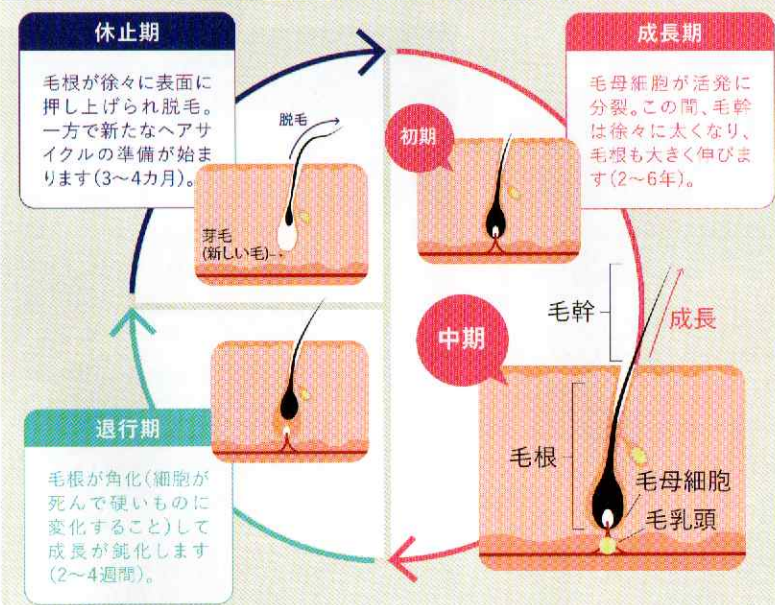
休止期

毛根が徐々に表面に押し上げられ脱毛。一方で新たなヘアサイクルの準備が始まります(3~4カ月)。

脱毛

芽毛
(新しい毛)

成長期

毛母細胞が活発に分裂。この間、毛幹は徐々に太くなり、毛根も大きく伸びます(2~6年)。

初期

毛幹

成長

中期

毛根

毛母細胞

毛乳頭

退行期

毛根が角化(細胞が死んで硬いものに変化すること)して成長が鈍化します(2~4週間)。